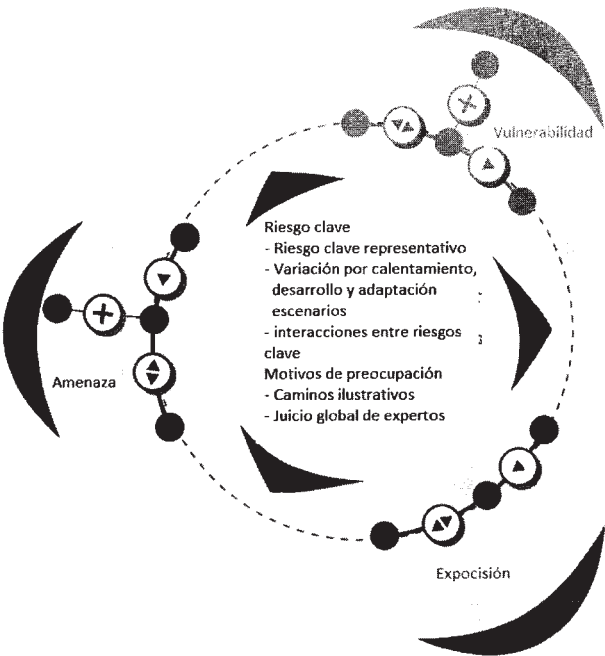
Vulnerabilidad

Riesgo clave
- Riesgo clave representativo
- Variación por calentamiento, desarrollo y adaptación escenarios
- interacciones entre riesgos clave
Motivos de preocupación
- Caminos ilustrativos
- Juicio global de expertos

Amenaza

Expocisión